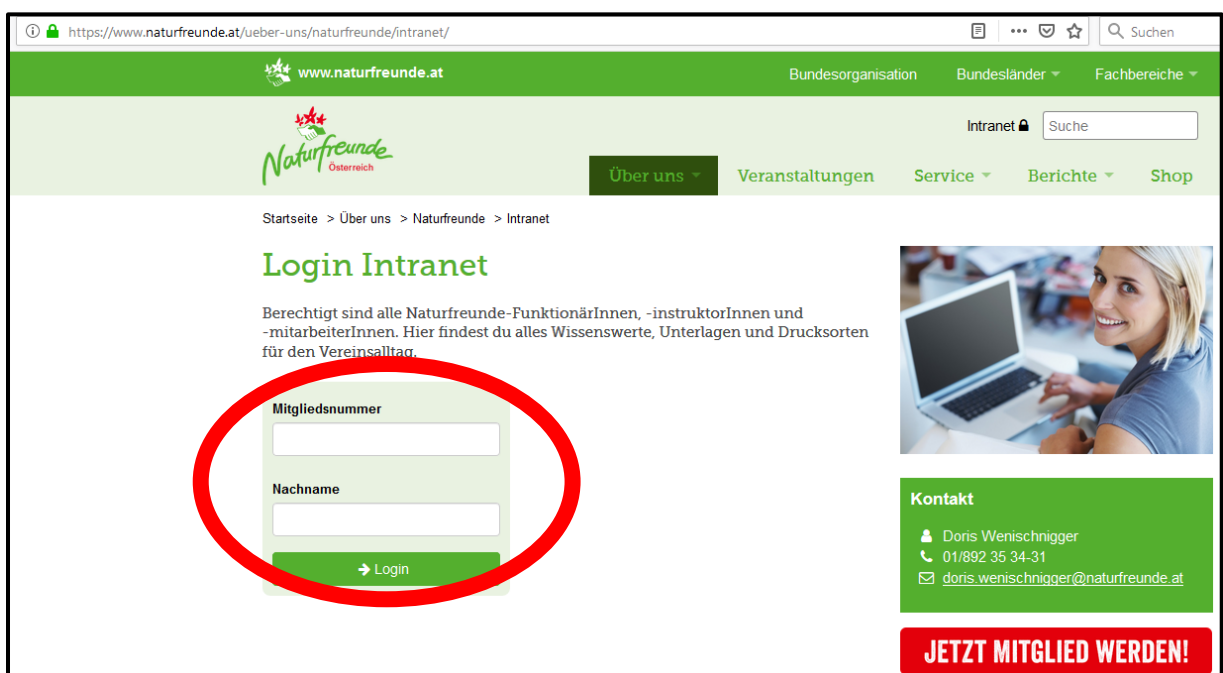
https://www.naturfreunde.at/ueber-uns/naturfreunde/intranet/

Suchen

www.naturfreunde.at

Bundesorganisation Bundesländer Fachbereiche

Naturfreunde Österreich

Intranet

Suche

Über uns Veranstaltungen Service Berichte Shop

Startseite > Über uns > Naturfreunde > Intranet

Login Intranet

Berechtigt sind alle Naturfreunde-FunktionärInnen, -instruktorInnen und -mitarbeiterInnen. Hier findest du alles Wissenswerte, Unterlagen und Drucksorten für den Vereinsalltag.

Mitgliedsnummer

Nachname

Login

Kontakt

Doris Wenischnigger
01/892 35 34-31
doris.wenischnigger@naturfreunde.at

JETZT MITGLIED WERDEN!